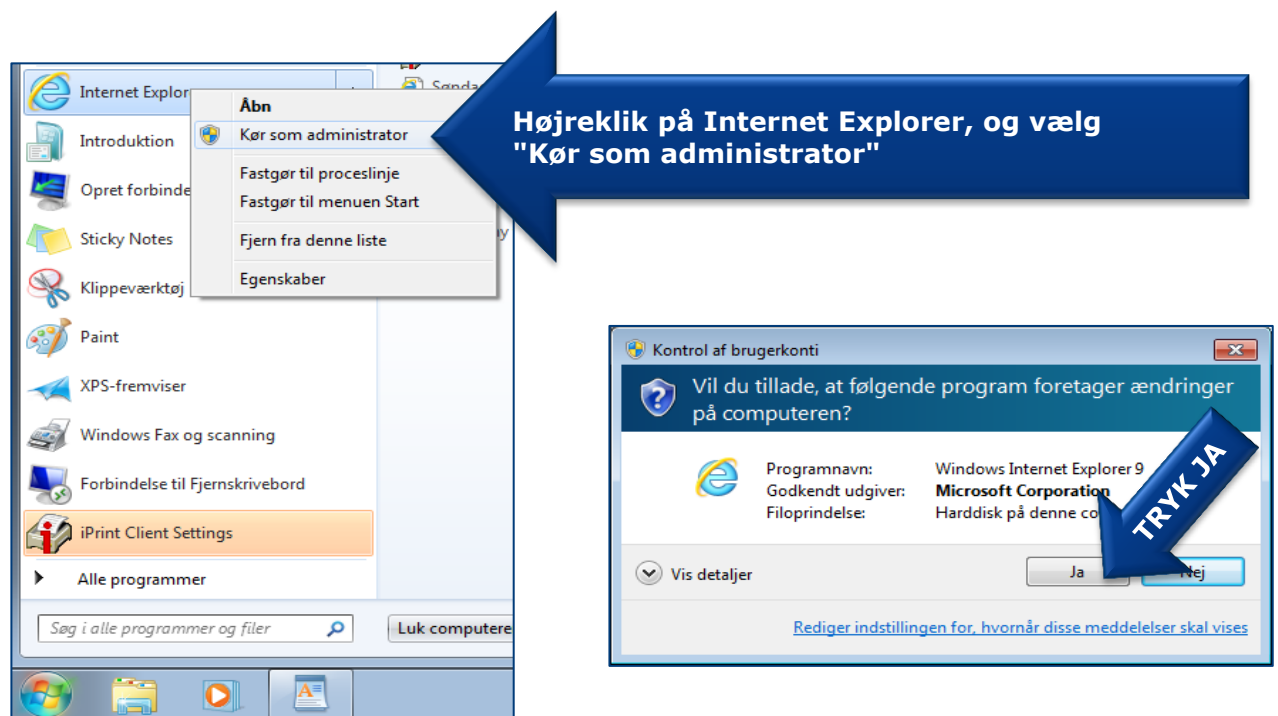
Internet Explor

Introduktion

Opret forbinde

Sticky Notes

Klippeværktøj

Paint

XPS-fremviser

Windows Fax og scanning

Forbindelse til Fjernskrivebord

iPrint Client Settings

Alle programmer

Søg i alle programmer og filer

Luk computere

Søndа

Åbn

Kør som administrator

Fastgør til proceslinje

Fastgør til menuen Start

Fjern fra denne liste

Egenskaber

Højreklik på Internet Explorer, og vælg "Kør som administrator"

Kontrol af brugerkonti

Vil du tillade, at følgende program foretager ændringer på computeren?

Programnavn: Windows Internet Explorer 9
Godkendt udgiver: Microsoft Corporation
Filoprindelse: Harddisk på denne co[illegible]

TRYK JA

Vis detaljer

Ja

Nej

Rediger indstillingen for, hvornår disse meddelelser skal vises